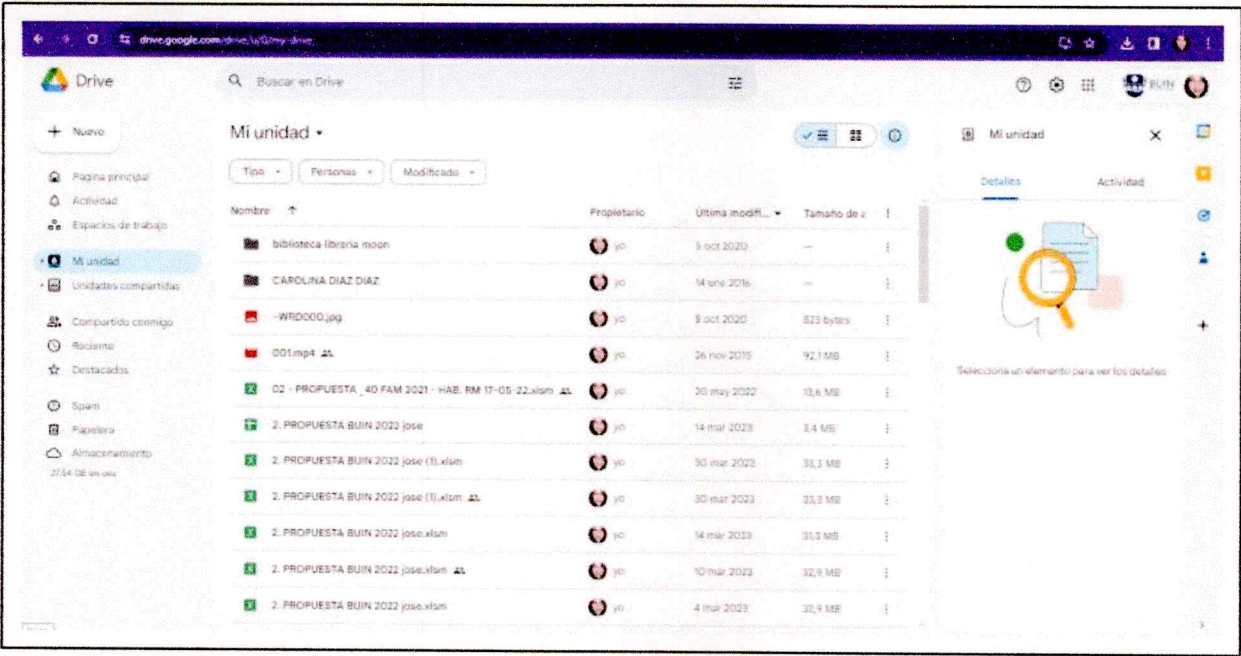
drive.google.com/drive/u/0/my-drive

Drive

Buscar en Drive

BUIN

+ Nuevo

Página principal
Actividad
Espacios de trabajo
Mi unidad
Unidades compartidas
Compartido conmigo
Reciente
Destacados
Spam
Papelera
Almacenamiento
27,54 GB en uso

Mi unidad ▾

Tipo ▾ Personas ▾ Modificado ▾

| Nombre ↑ | Propietario | Última modifi... ▾ | Tamaño de a |
|---|---|---|---|
| biblioteca libreria moon | yo | 5 oct 2020 | — |
| CAROLINA DIAZ DIAZ | yo | 14 ene 2016 | — |
| ~WRD000.jpg | yo | 5 oct 2020 | 823 bytes |
| 001.mp4 | yo | 26 nov 2015 | 92,1 MB |
| 02 - PROPUESTA _40 FAM 2021 - HAB. RM 17-05-22.xlsm | yo | 20 may 2022 | 13,6 MB |
| 2. PROPUESTA BUIN 2022 jose | yo | 14 mar 2023 | 3,4 MB |
| 2. PROPUESTA BUIN 2022 jose (1).xlsm | yo | 30 mar 2023 | 33,3 MB |
| 2. PROPUESTA BUIN 2022 jose (1).xlsm | yo | 30 mar 2023 | 33,3 MB |
| 2. PROPUESTA BUIN 2022 jose.xlsm | yo | 14 mar 2023 | 33,3 MB |
| 2. PROPUESTA BUIN 2022 jose.xlsm | yo | 10 mar 2023 | 32,9 MB |
| 2. PROPUESTA BUIN 2022 jose.xlsm | yo | 4 mar 2023 | 32,9 MB |

Mi unidad ✕

Detalles Actividad

Selecciona un elemento para ver los detalles